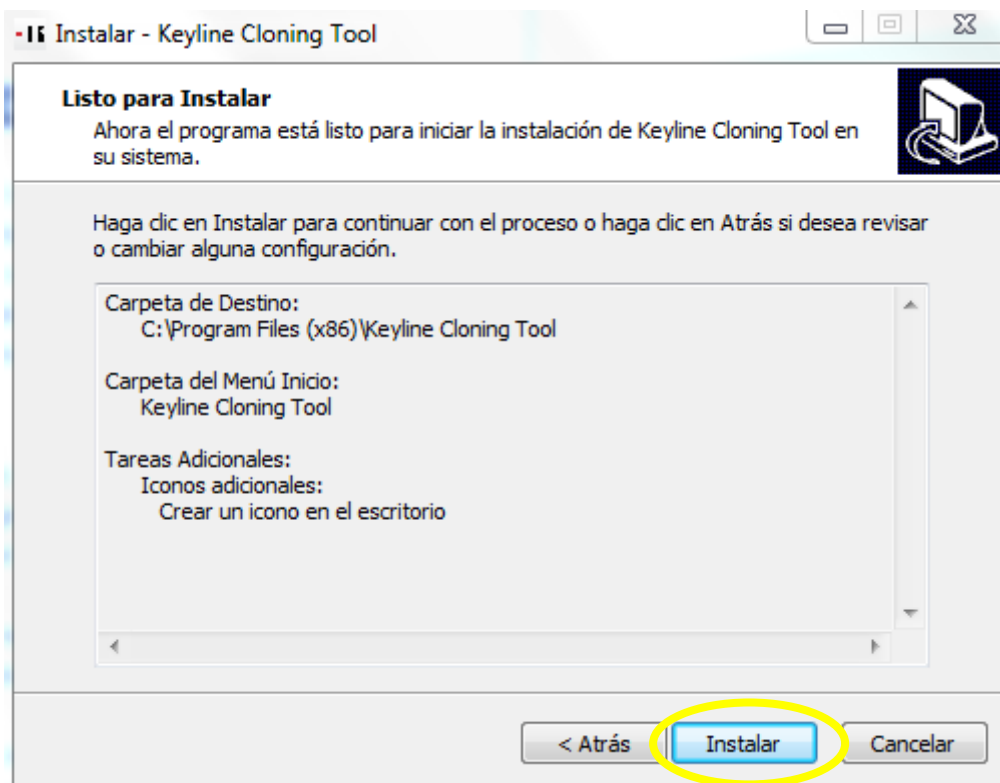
Instalar - Keyline Cloning Tool

Listo para Instalar
Ahora el programa está listo para iniciar la instalación de Keyline Cloning Tool en su sistema.

Haga clic en Instalar para continuar con el proceso o haga clic en Atrás si desea revisar o cambiar alguna configuración.

Carpeta de Destino:
C:\Program Files (x86)\Keyline Cloning Tool

Carpeta del Menú Inicio:
Keyline Cloning Tool

Tareas Adicionales:
Iconos adicionales:
Crear un icono en el escritorio

< Atrás
Instalar
Cancelar